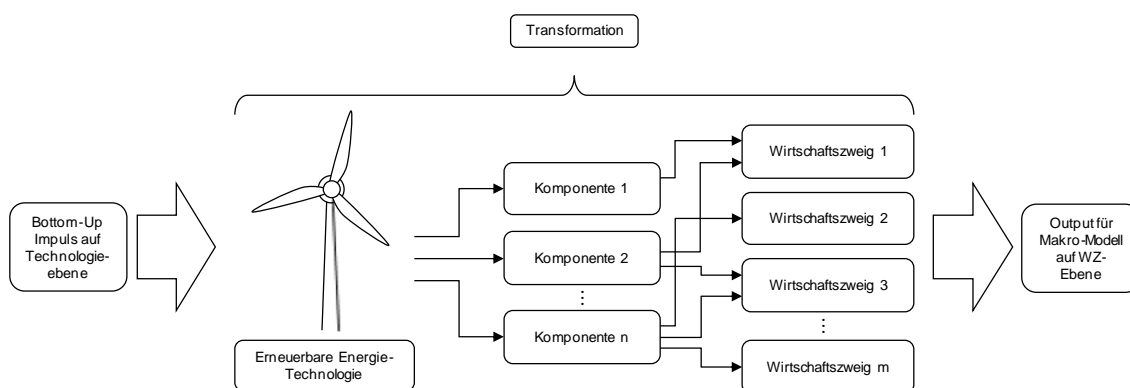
Transformation

Bottom-Up Impuls auf Technologie-ebene

Erneuerbare Energie-Technologie

Komponente 1

Komponente 2

⋮

Komponente n

Wirtschaftszweig 1

Wirtschaftszweig 2

Wirtschaftszweig 3

⋮

Wirtschaftszweig m

Output für Makro-Modell auf WZ-Ebene